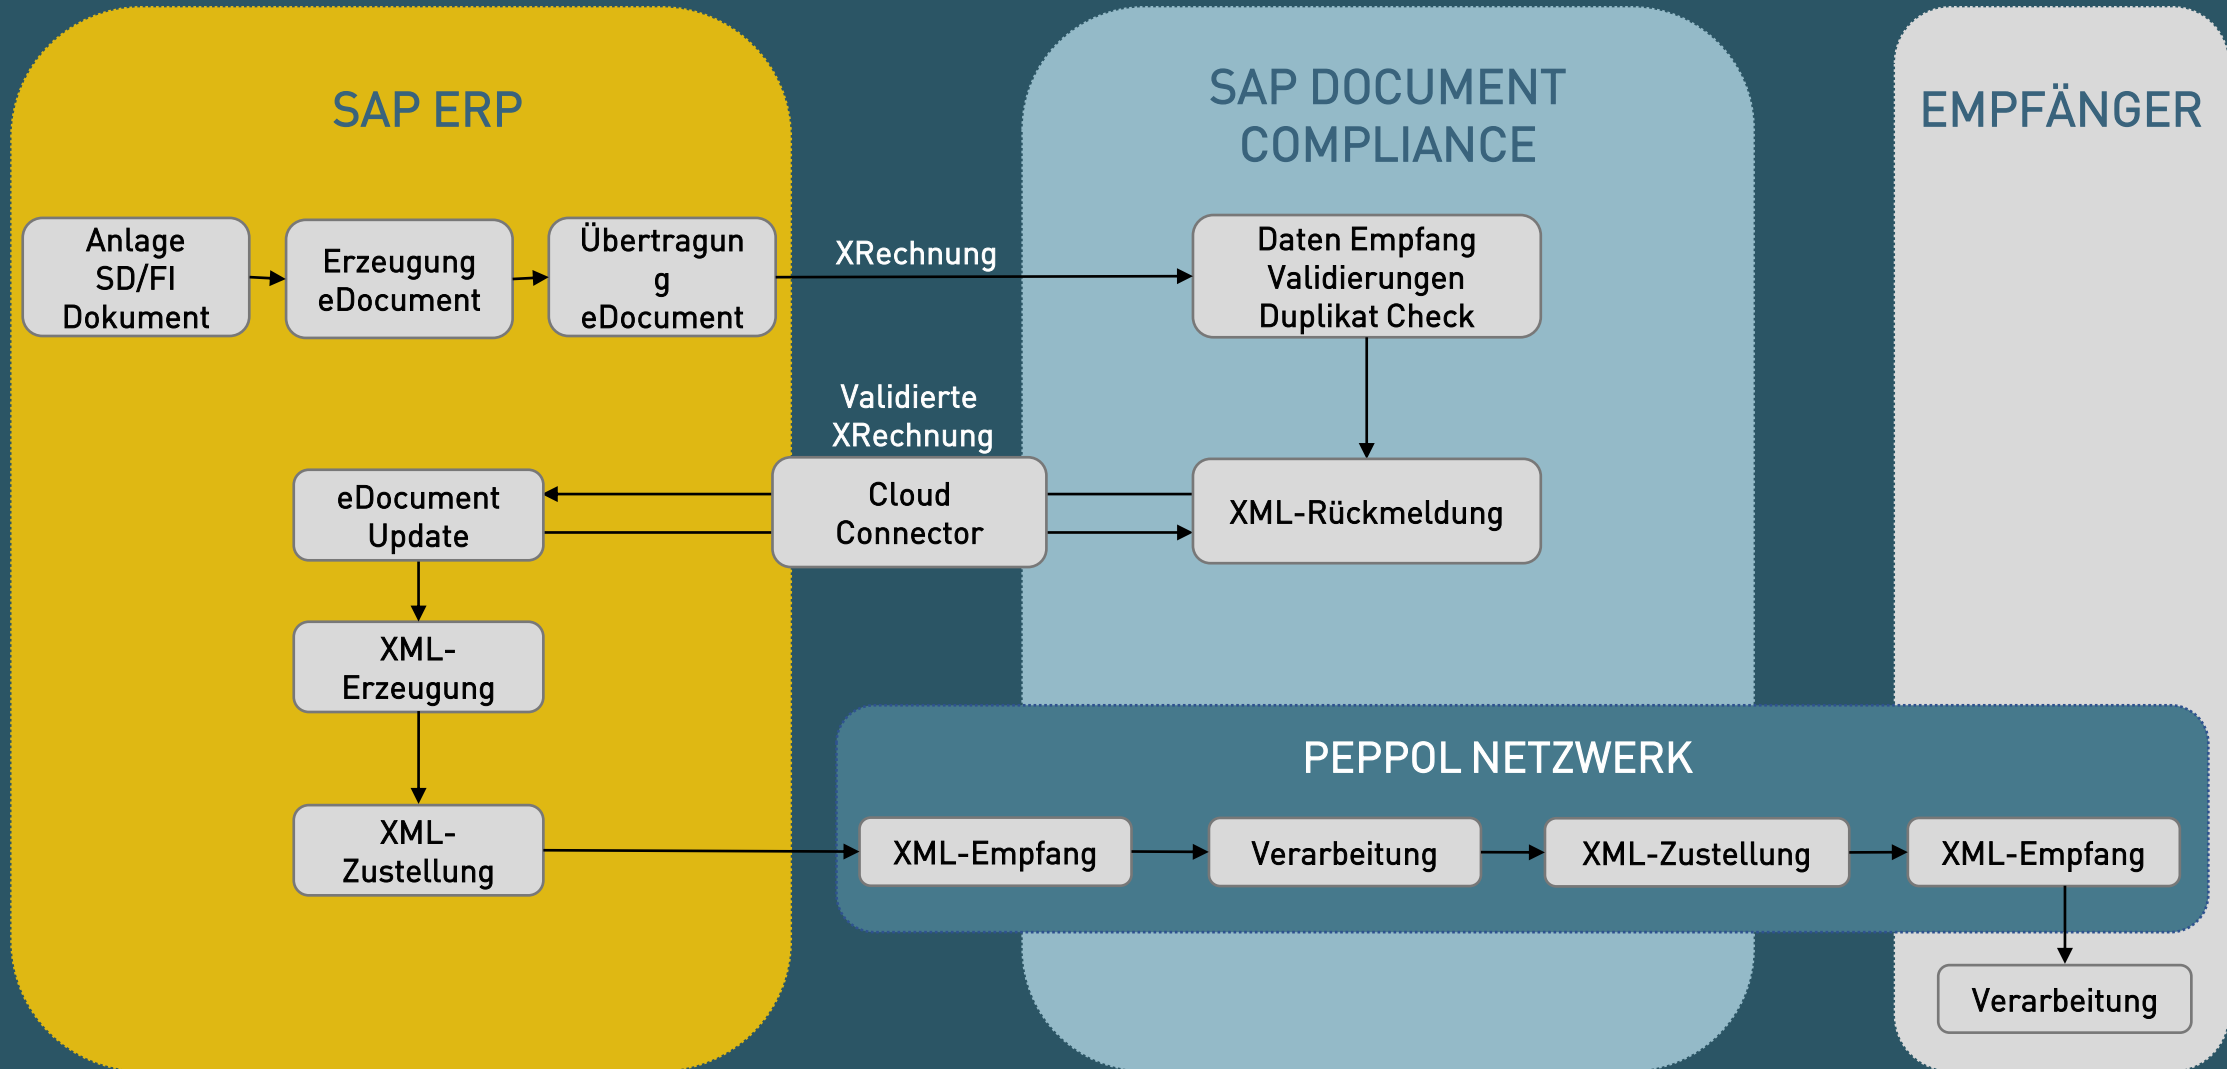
SAP ERP

SAP DOCUMENT COMPLIANCE

EMPFÄNGER

Anlage SD/FI Dokument

Erzeugung eDocument

Übertragun g eDocument

XRechnung

Daten Empfang Validierungen Duplikat Check

Validierte XRechnung

eDocument Update

Cloud Connector

XML-Rückmeldung

XML-Erzeugung

XML-Zustellung

PEPPOL NETZWERK

XML-Empfang

Verarbeitung

XML-Zustellung

XML-Empfang

Verarbeitung